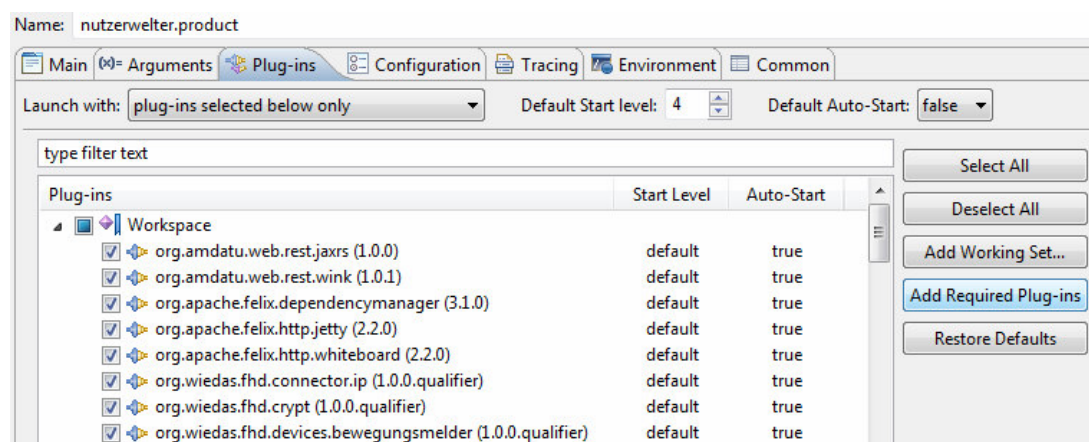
Name: nutzerwelter.product

Main (x)= Arguments Plug-ins Configuration Tracing Environment Common

Launch with: plug-ins selected below only Default Start level: 4 Default Auto-Start: false

type filter text

| Plug-ins | Start Level | Auto-Start |
|---|---|---|
| Workspace | | |
| org.amdatu.web.rest.jaxrs (1.0.0) | default | true |
| org.amdatu.web.rest.wink (1.0.1) | default | true |
| org.apache.felix.dependencymanager (3.1.0) | default | true |
| org.apache.felix.http.jetty (2.2.0) | default | true |
| org.apache.felix.http.whiteboard (2.2.0) | default | true |
| org.wiedas.fhd.connector.ip (1.0.0.qualifier) | default | true |
| org.wiedas.fhd.crypt (1.0.0.qualifier) | default | true |
| org.wiedas.fhd.devices.bewegungsmelder (1.0.0.qualifier) | default | true |

Select All
Deselect All
Add Working Set...
Add Required Plug-ins
Restore Defaults